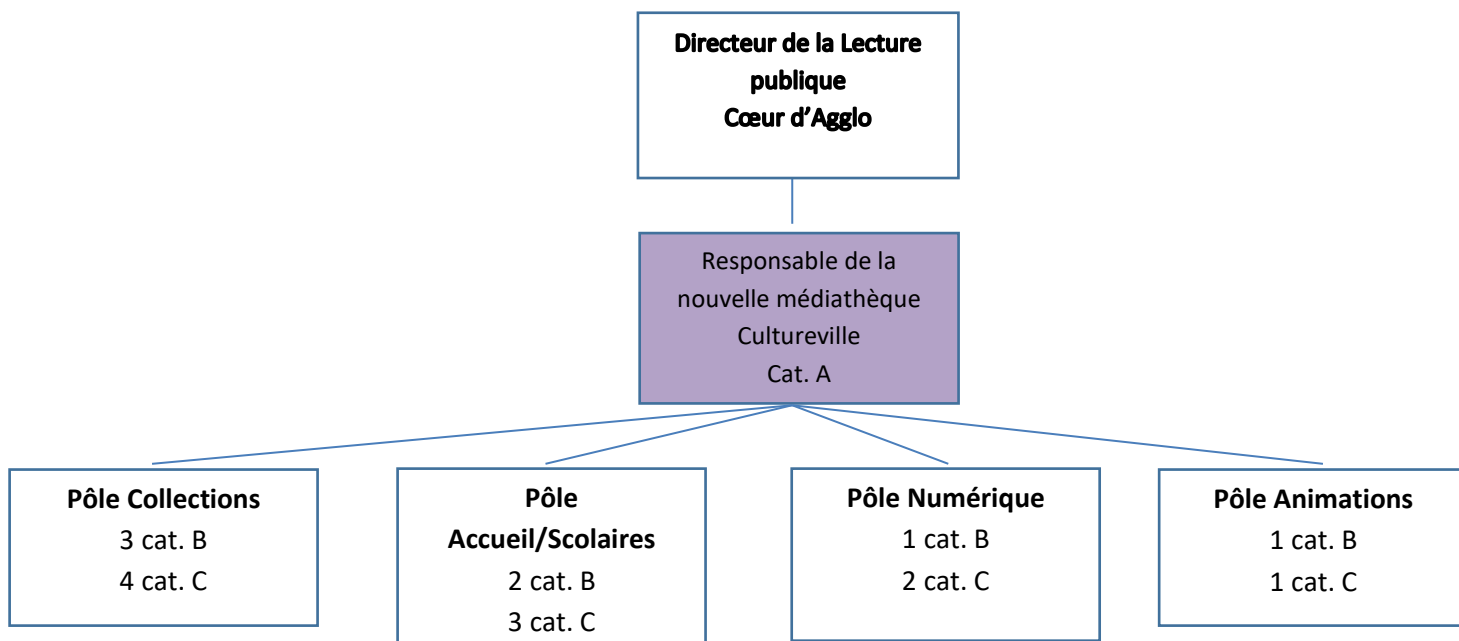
Directeur de la Lecture publique
Cœur d'Agglo

Responsable de la nouvelle médiathèque Cultureville
Cat. A

Pôle Collections
3 cat. B
4 cat. C

Pôle Accueil/Scolaires
2 cat. B
3 cat. C

Pôle Numérique
1 cat. B
2 cat. C

Pôle Animations
1 cat. B
1 cat. C